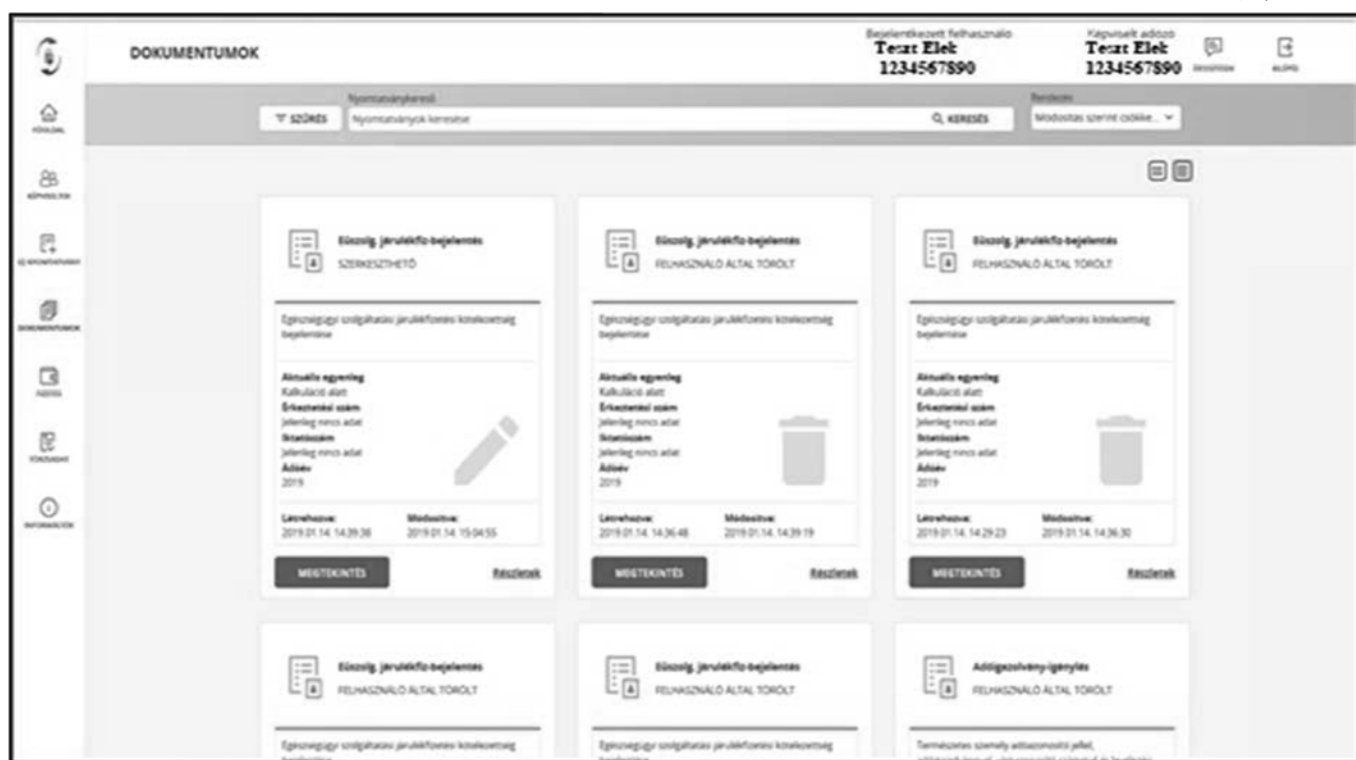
DOKUMENTUMOK

Bejelentkezett felhasználó
Teszt Elek
1234567890

Képviselt adózó
Teszt Elek
1234567890

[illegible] KILÉPÉS

FŐOLDAL
KÉPVISELTEK
ÚJ NYOMTATVÁNY
DOKUMENTUMOK
FIZETÉS
TÖRZSADAT
INFORMÁCIÓK

SZŰRÉS
Nyomtatványkereső
Nyomtatványok keresése
KERESÉS
Rendezés
Módosítás szerint csökke...

Eüszolg. járulékfiz-bejelentés
SZERKESZTHETŐ
Egészségügyi szolgáltatási járulékfizetési kötelezettség bejelentése
Aktuális egyenleg
Kalkuláció alatt
Érkeztetési szám
Jelenleg nincs adat
Iktatószám
Jelenleg nincs adat
Adóév
2019
Létrehozva:
2019.01.14. 14:39:38
Módosítva:
2019.01.14. 15:04:55
MEGTEKINTÉS
Részletek

Eüszolg. járulékfiz-bejelentés
FELHASZNÁLÓ ÁLTAL TÖRÖLT
Egészségügyi szolgáltatási járulékfizetési kötelezettség bejelentése
Aktuális egyenleg
Kalkuláció alatt
Érkeztetési szám
Jelenleg nincs adat
Iktatószám
Jelenleg nincs adat
Adóév
2019
Létrehozva:
2019.01.14. 14:36:48
Módosítva:
2019.01.14. 14:39:19
MEGTEKINTÉS
Részletek

Eüszolg. járulékfiz-bejelentés
FELHASZNÁLÓ ÁLTAL TÖRÖLT
Egészségügyi szolgáltatási járulékfizetési kötelezettség bejelentése
Aktuális egyenleg
Kalkuláció alatt
Érkeztetési szám
Jelenleg nincs adat
Iktatószám
Jelenleg nincs adat
Adóév
2019
Létrehozva:
2019.01.14. 14:29:23
Módosítva:
2019.01.14. 14:36:30
MEGTEKINTÉS
Részletek

Eüszolg. járulékfiz-bejelentés
FELHASZNÁLÓ ÁLTAL TÖRÖLT
Egészségügyi szolgáltatási járulékfizetési kötelezettség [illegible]

Eüszolg. járulékfiz-bejelentés
FELHASZNÁLÓ ÁLTAL TÖRÖLT
Egészségügyi szolgáltatási járulékfizetési kötelezettség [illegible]

Adóigazolvány-igénylés
FELHASZNÁLÓ ÁLTAL TÖRÖLT
Természetes személy adóazonosító jellel, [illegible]